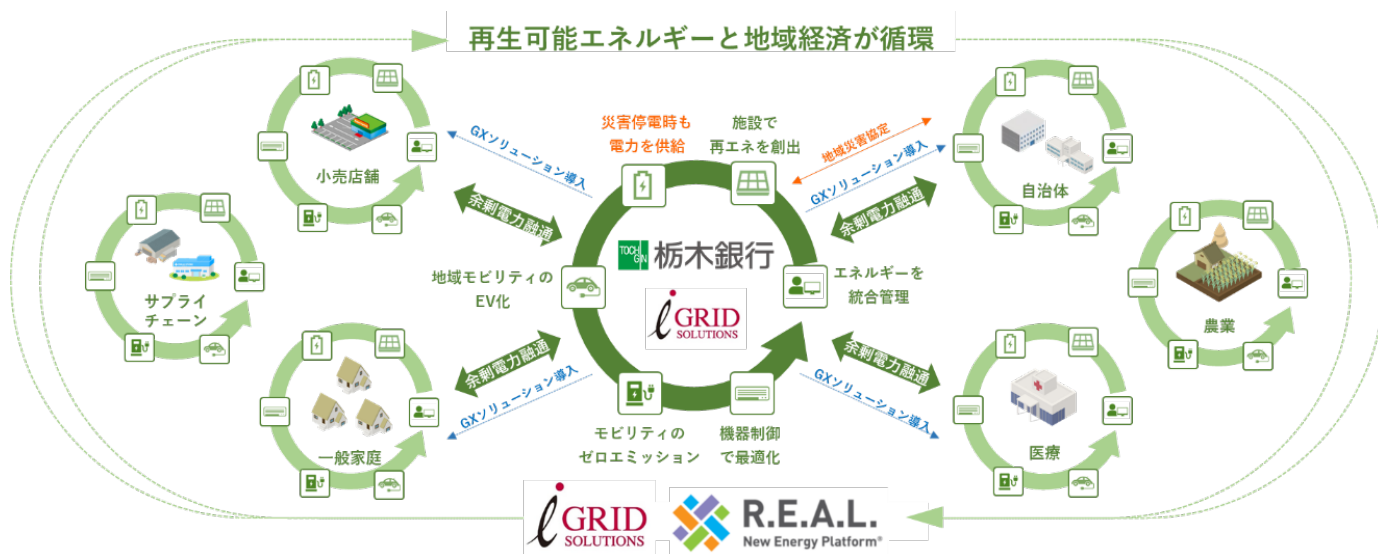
再生可能エネルギーと地域経済が循環

小売店舗

GXソリューション導入

余剰電力融通

災害停電時も
電力を供給

施設で
再エネを創出

地域災害協定

GXソリューション導入

余剰電力融通

自治体

サプライ
チェーン

TOCHIGIN 栃木銀行

ℓ GRID SOLUTIONS

地域モビリティの
EV化

エネルギーを
統合管理

農業

余剰電力融通

GXソリューション導入

余剰電力融通

GXソリューション導入

一般家庭

モビリティの
ゼロエミッション

機器制御
で最適化

医療

ℓ GRID SOLUTIONS

R.E.A.L.
New Energy Platform®